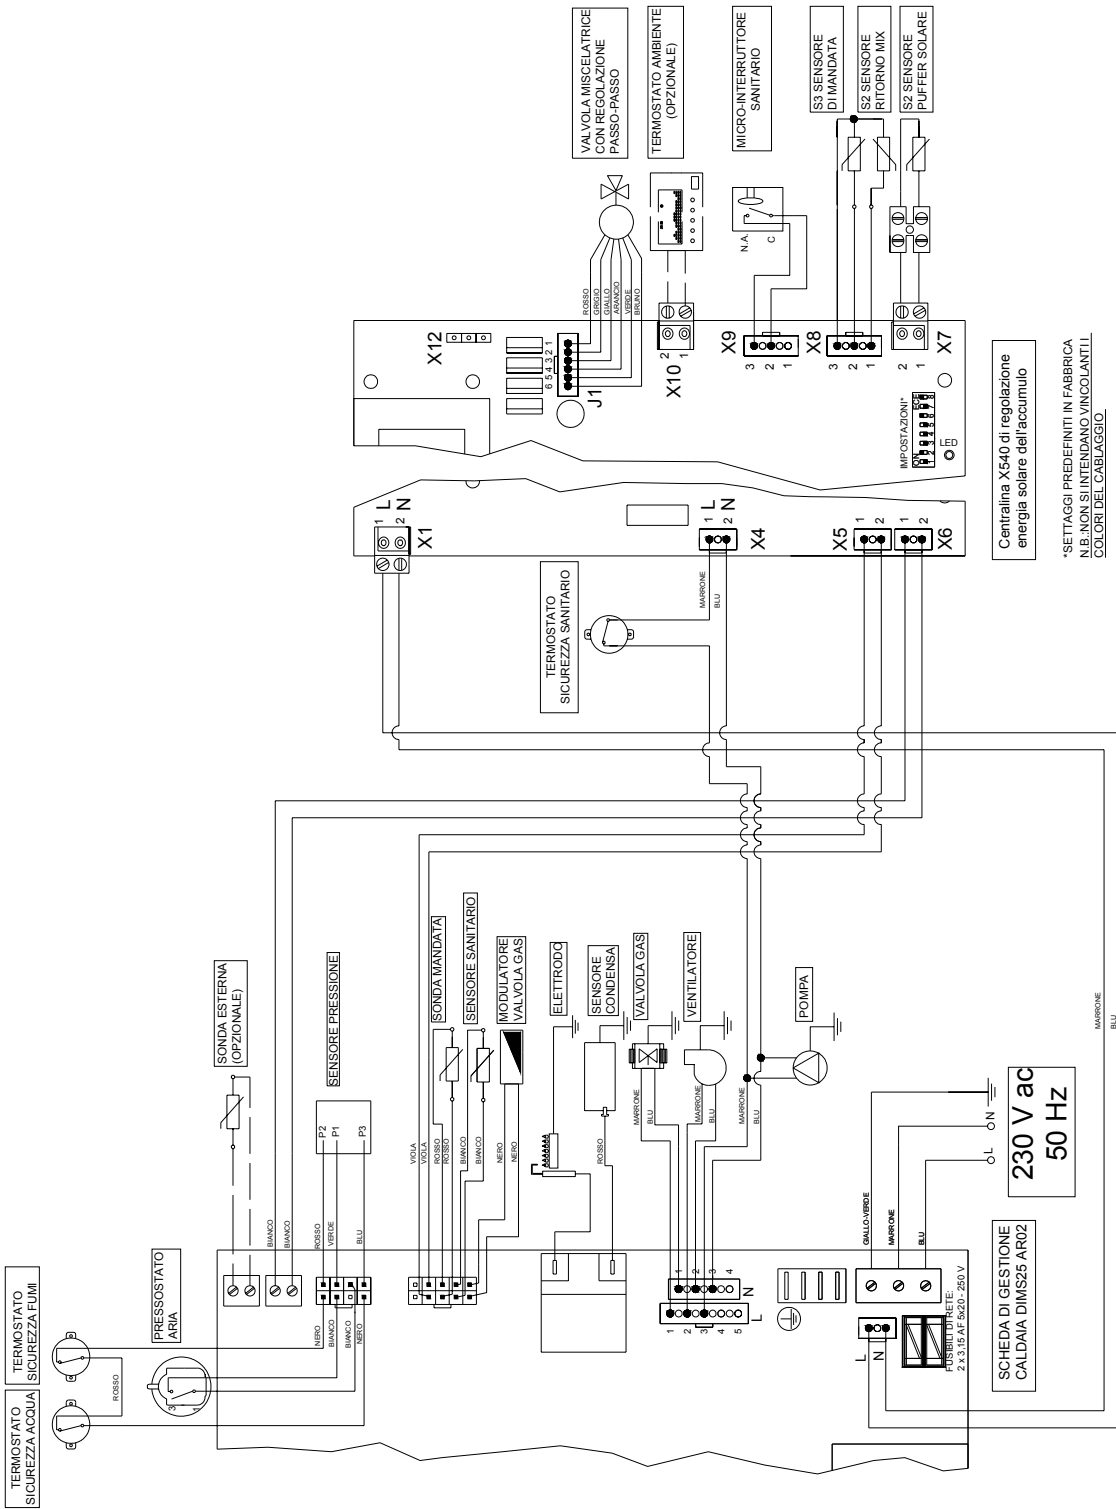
VALVOLA MISCELATRICE CON REGOLAZIONE PASSO-PASSO

TERMOSTATO AMBIENTE (OPZIONALE)

MICRO-INTERRUTTORE SANITARIO

S3 SENSORE DI MANDATA

S2 SENSORE RITORNO MIX

S2 SENSORE PUFFER SOLARE

ROSSO
GRIGIO
GIALLO
ARANCIO
VERDE
BRUNO

N.A.
C

X12
6 5 4 3 2 1
J1
2
1
X10
3 2 1
X9
3 2 1
X8
2 1
X7

IMPOSTAZIONI*
LED

Centralina X540 di regolazione energia solare dell'accumulo

*SETTAGGI PREDEFINITI IN FABBRICA
N.B.:NON SI INTENDANO VINCOLANTI I COLORI DEL CABLAGGIO

L N
1 2
X1
L N
1 2
X4
1 2
X5
1 2
X6

TERMOSTATO SICUREZZA SANITARIO

MARRONE
BLU

SONDA ESTERNA (OPZIONALE)

SENSORE PRESSIONE

SONDA MANDATA

SENSORE SANITARIO

MODULATORE VALVOLA GAS

ELETTRODO

SENSORE CONDENSA

VALVOLA GAS

VENTILATORE

POMPA

P2
P1
P3

BIANCO
BIANCO
ROSSO
VERDE
BLU

VIOLA
VIOLA
ROSSO
ROSSO
BIANCO
BIANCO
NERO
NERO

ROSSO

MARRONE
BLU
MARRONE
BLU
MARRONE
BLU

MARRONE
BLU

N
L

230 V ac
50 Hz

GIALLO-VERDE
MARRONE
BLU

PRESSOSTATO ARIA

TERMOSTATO SICUREZZA FUMI

TERMOSTATO SICUREZZA ACQUA

ROSSO

NERO
BIANCO
BIANCO
NERO

3
1

1 2 3 4
N
1 2 3 4 5
L

L
N

FUSIBILI DI RETE:
2 x 3,15 AF 5x20 - 250 V

SCHEDA DI GESTIONE CALDAIA DIMS25 AR02